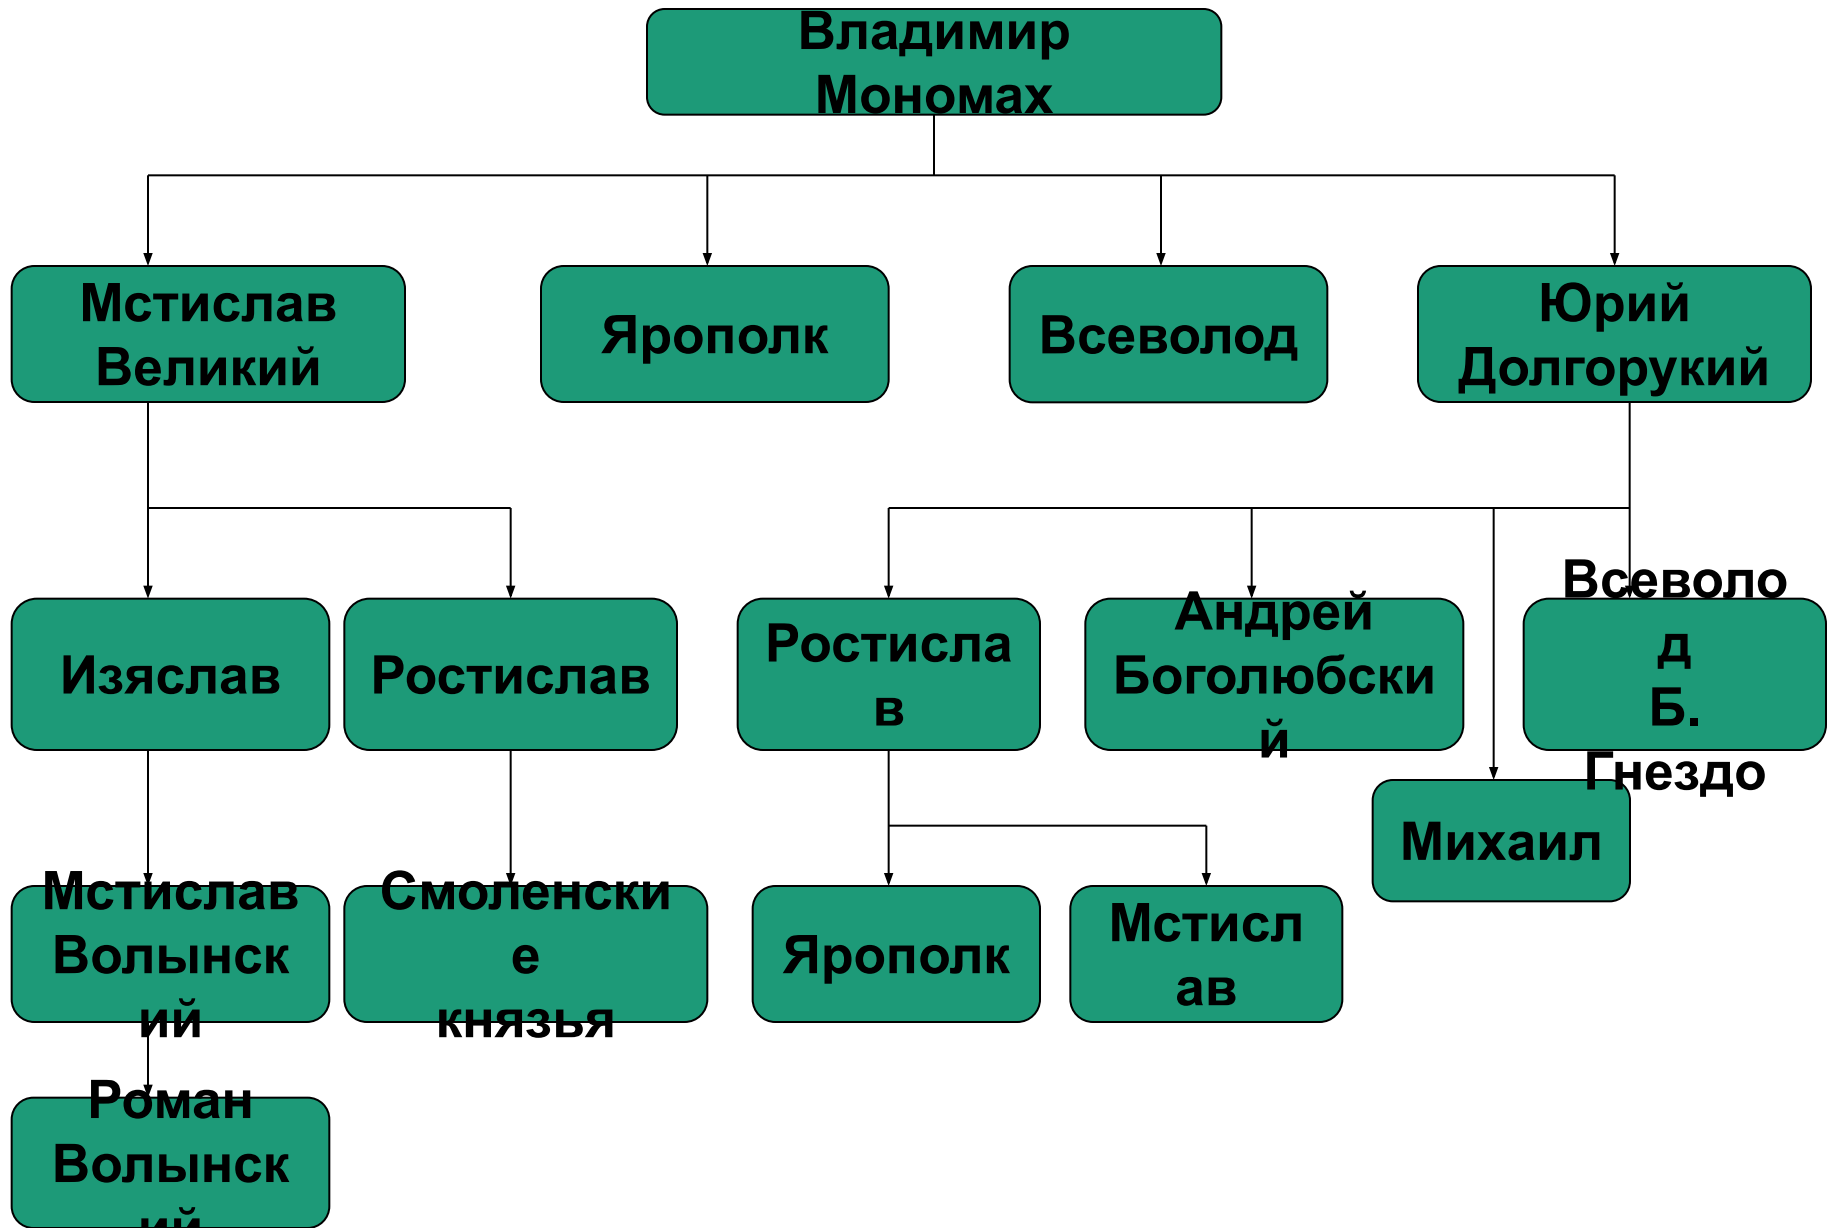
Владимир Мономах

Мстислав Великий

Ярополк

Всеволод

Юрий Долгорукий

Изяслав

Ростислав

Ростислав

Андрей Боголюбский

Всеволод Б. Гнездо

Михаил

Мстислав Волынский

Смоленские князья

Ярополк

Мстислав

Роман Волынск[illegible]